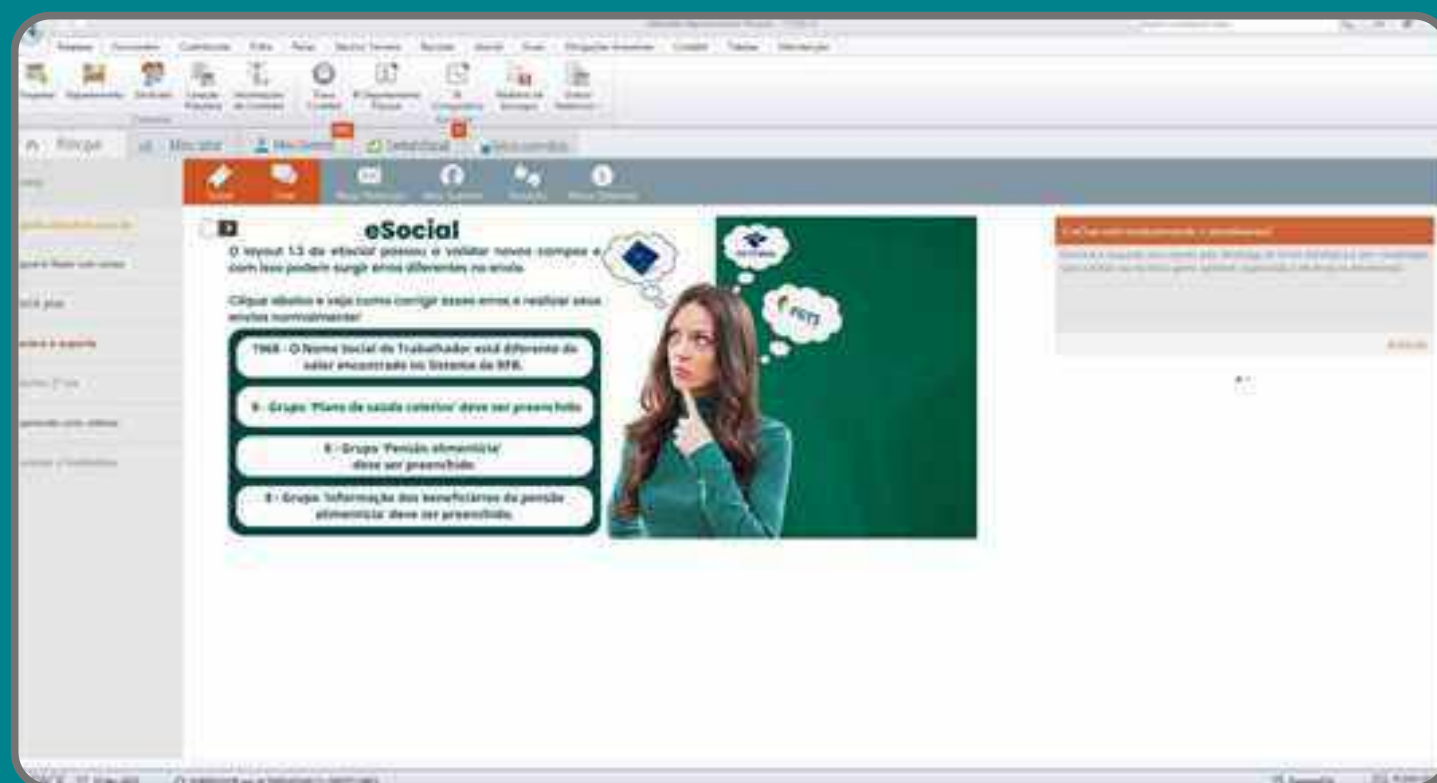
eSocial

O layout 1.3 do eSocial passou a validar novos campos e com isso podem surgir erros diferentes no envio.

Clique abaixo e veja como corrigir esses erros e realizar seus envios normalmente!

1168 - O Nome Social do Trabalhador está diferente do valor encontrado no Sistema da RFB.

B - Grupo 'Plano de saúde coletivo' deve ser preenchido

B - Grupo 'Pensão alimentícia' deve ser preenchido.

B - Grupo 'Informação dos beneficiários da pensão alimentícia' deve ser preenchido.

FGTS

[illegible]